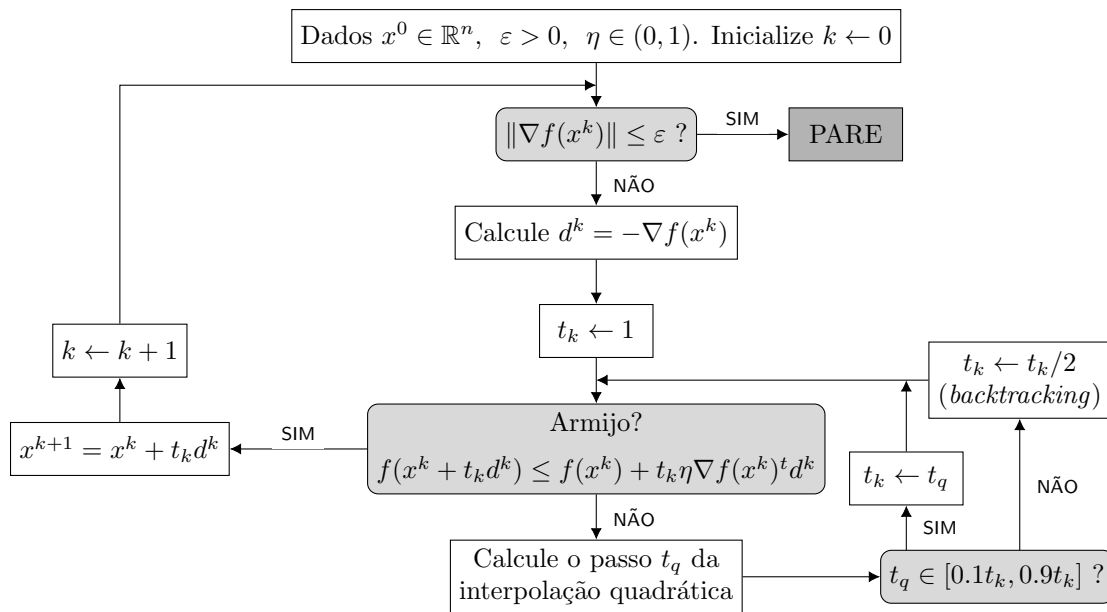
Dados $x^0 \in \mathbb{R}^n$, $\varepsilon > 0$, $\eta \in (0,1)$. Inicialize $k \leftarrow 0$

$\|\nabla f(x^k)\| \leq \varepsilon$ ?

SIM

PARE

NÃO

Calcule $d^k = -\nabla f(x^k)$

$t_k \leftarrow 1$

$k \leftarrow k+1$

$t_k \leftarrow t_k/2$
(*backtracking*)

Armijo?
$f(x^k + t_k d^k) \leq f(x^k) + t_k \eta \nabla f(x^k)^t d^k$

SIM

$x^{k+1} = x^k + t_k d^k$

$t_k \leftarrow t_q$

NÃO

SIM

NÃO

Calcule o passo $t_q$ da interpolação quadrática

$t_q \in [0.1t_k, 0.9t_k]$ ?